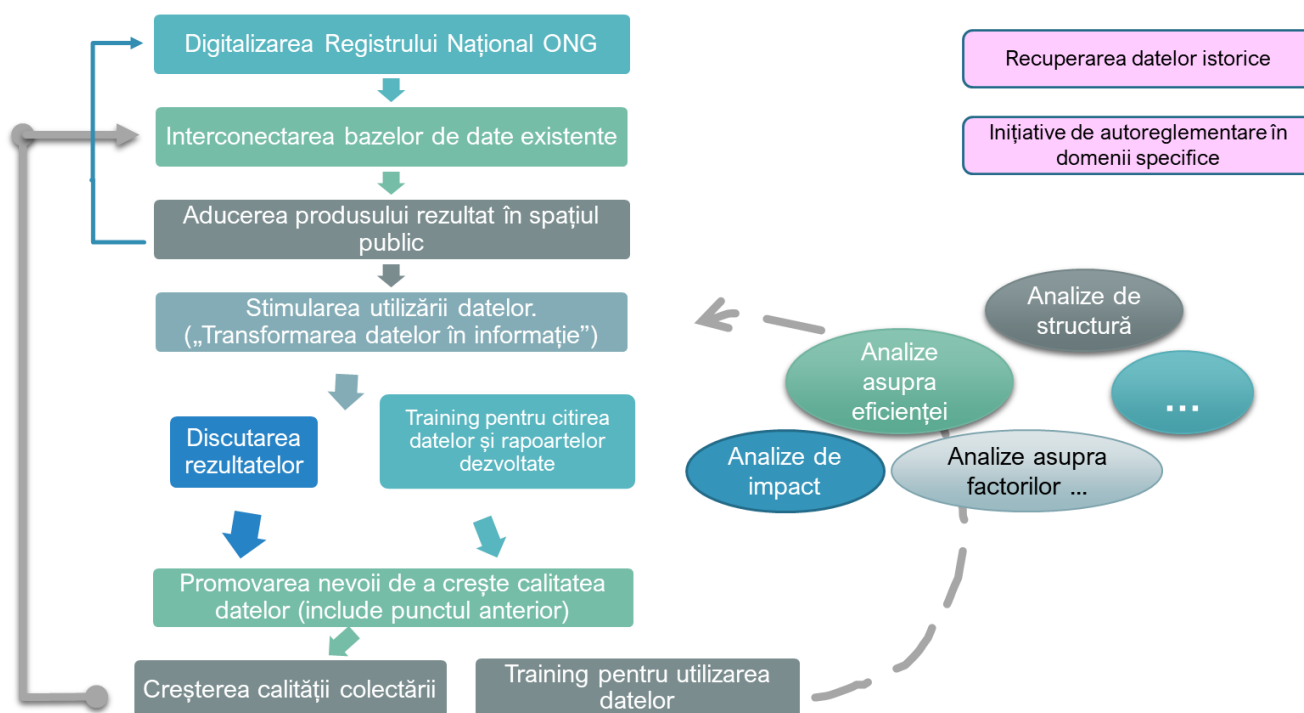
Digitalizarea Registrului Național ONG

Interconectarea bazelor de date existente

Aducerea produsului rezultat în spațiul public

Stimularea utilizării datelor. („Transformarea datelor în informație”)

Discutarea rezultatelor

Training pentru citirea datelor și rapoartelor dezvoltate

Promovarea nevoii de a crește calitatea datelor (include punctul anterior)

Creșterea calității colectării

Training pentru utilizarea datelor

Recuperarea datelor istorice

Inițiative de autoreglementare în domenii specifice

Analize de structură

Analize asupra eficienței

...

Analize de impact

Analize asupra factorilor ...